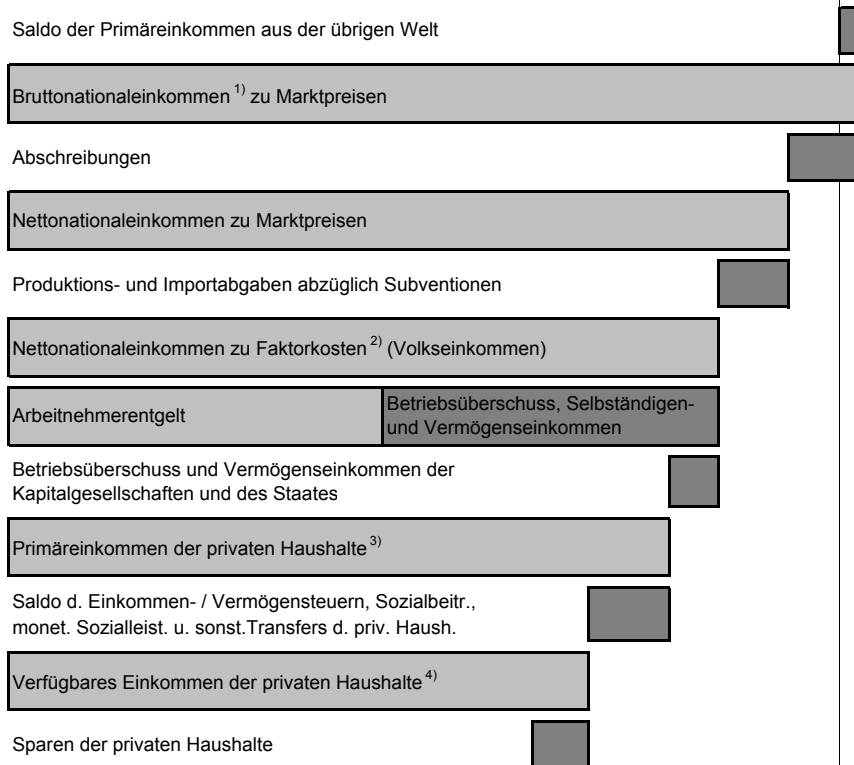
Saldo der Primäreinkommen aus der übrigen Welt

Bruttonationaleinkommen $^{1)}$ zu Marktpreisen

Abschreibungen

Nettonationaleinkommen zu Marktpreisen

Produktions- und Importabgaben abzüglich Subventionen

Nettonationaleinkommen zu Faktorkosten $^{2)}$ (Volkseinkommen)

Arbeitnehmerentgelt

Betriebsüberschuss, Selbständigen- und Vermögenseinkommen

Betriebsüberschuss und Vermögenseinkommen der Kapitalgesellschaften und des Staates

Primäreinkommen der privaten Haushalte $^{3)}$

Saldo d. Einkommen- / Vermögensteuern, Sozialbeitr., monet. Sozialleist. u. sonst.Transfers d. priv. Haush.

Verfügbares Einkommen der privaten Haushalte $^{4)}$

Sparen der privaten Haushalte